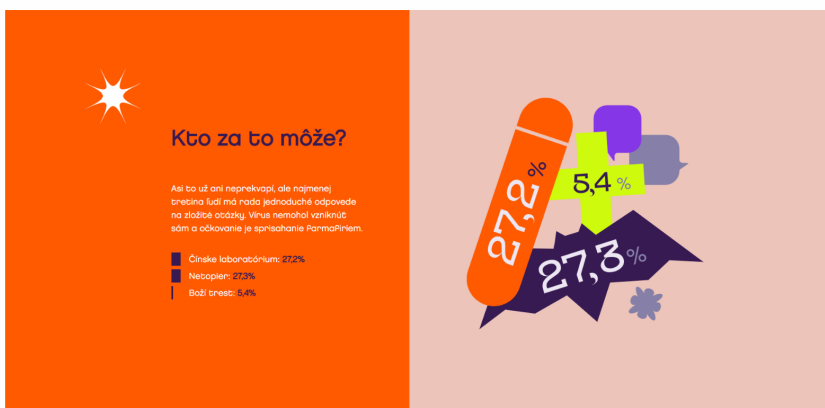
Kto za to môže?

Asi to už ani neprekvapí, ale najmenej tretina ľudí má rada jednoduché odpovede na zložité otázky. Vírus nemohol vzniknúť sám a očkovanie je sprisahanie farmafiriem.

Čínske laboratórium: 27,2%

Netopier: 27,3%

Boží trest: 5,4%

27,2%

5,4%

27,3%